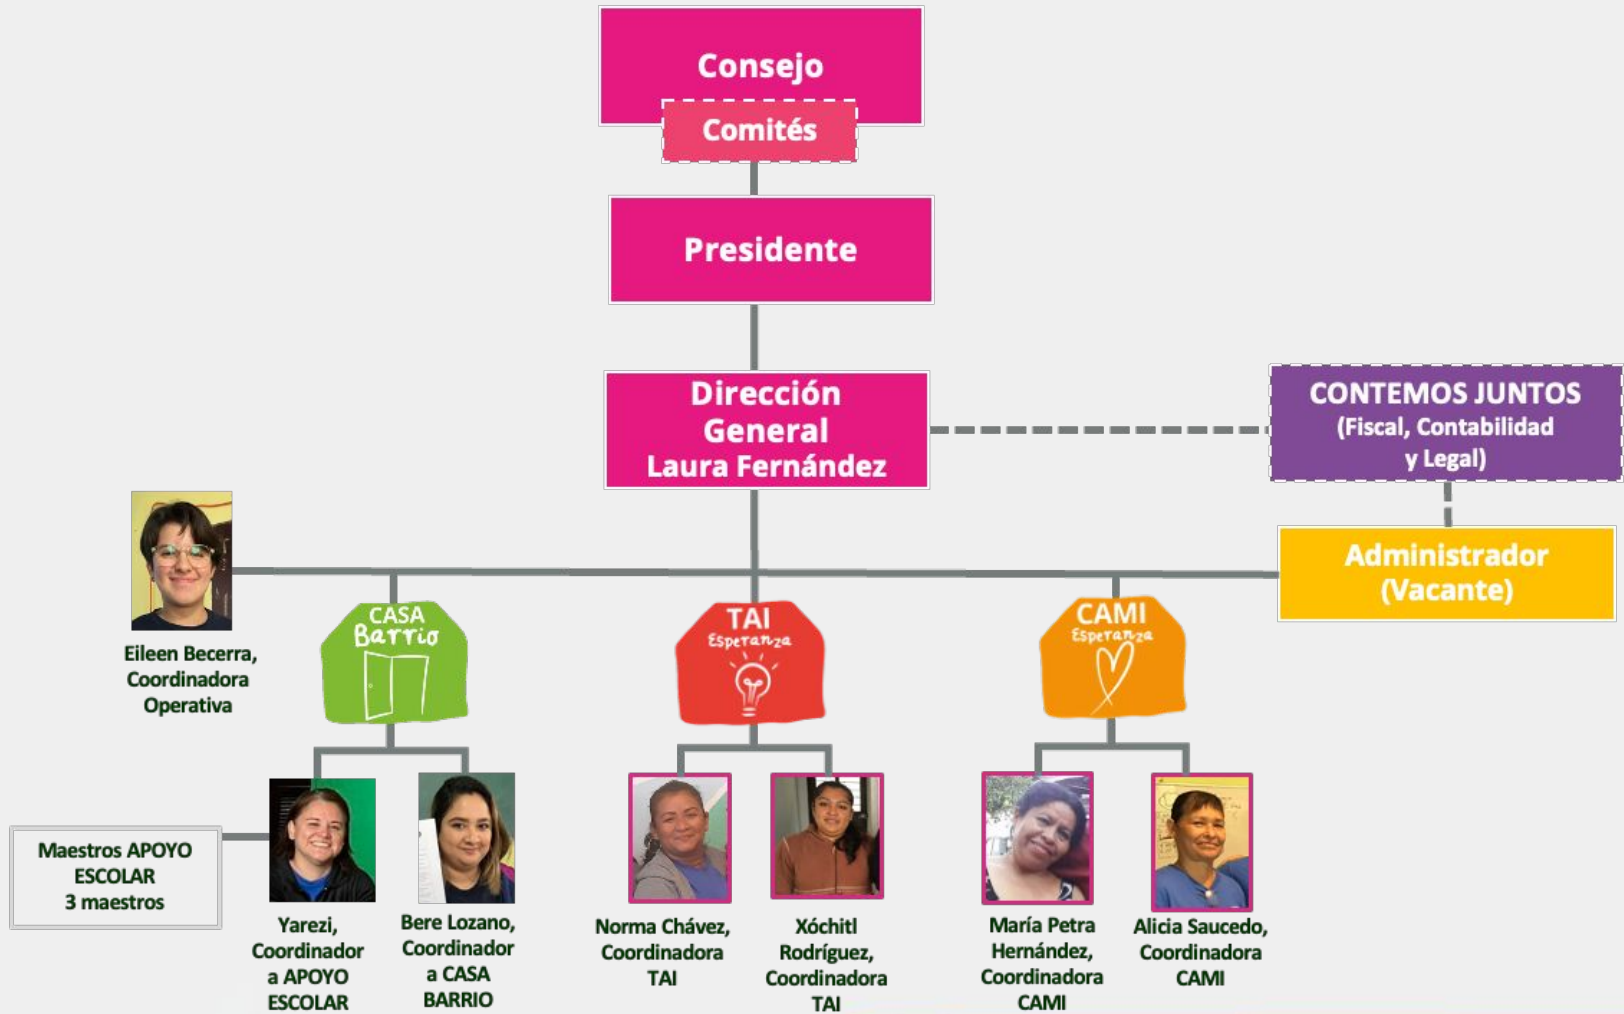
Consejo

Comités

Presidente

Dirección General
Laura Fernández

CONTEMOS JUNTOS
(Fiscal, Contabilidad y Legal)

Administrador
(Vacante)

Eileen Becerra, Coordinadora Operativa

CASA Barrio

TAI Esperanza

CAMI Esperanza

Maestros APOYO ESCOLAR
3 maestros

Yarezi, Coordinadora APOYO ESCOLAR

Bere Lozano, Coordinadora CASA BARRIO

Norma Chávez, Coordinadora TAI

Xóchitl Rodríguez, Coordinadora TAI

María Petra Hernández, Coordinadora CAMI

Alicia Saucedo, Coordinadora CAMI